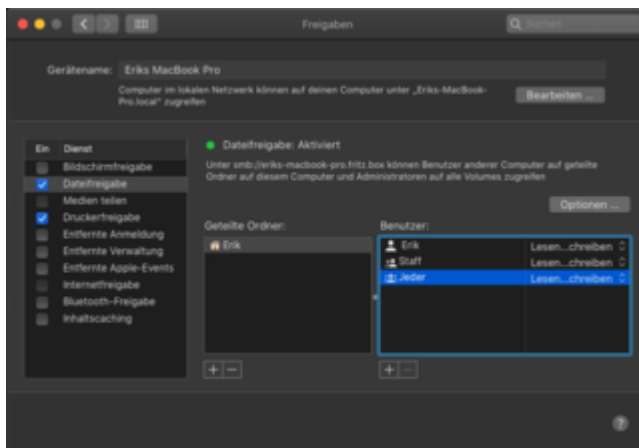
Freigaben

Suchen

Gerätename: Eriks MacBook Pro

Computer im lokalen Netzwerk können auf deinen Computer unter „Eriks-MacBook-Pro.local" zugreifen

Bearbeiten ...

| Ein | Dienst |
|---|---|
| | Bildschirmfreigabe |
| ✓ | Dateifreigabe |
| | Medien teilen |
| ✓ | Druckerfreigabe |
| | Entfernte Anmeldung |
| | Entfernte Verwaltung |
| | Entfernte Apple-Events |
| | Internetfreigabe |
| | Bluetooth-Freigabe |
| | Inhaltscaching |

Dateifreigabe: Aktiviert

Unter smb://eriks-macbook-pro.fritz.box können Benutzer anderer Computer auf geteilte Ordner auf diesem Computer und Administratoren auf alle Volumes zugreifen

Optionen ...

Geteilte Ordner:

Erik

Benutzer:

| | |
|---|---|
| Erik | Lesen...chreiben |
| Staff | Lesen...chreiben |
| Jeder | Lesen...chreiben |

+ −

+ −

?